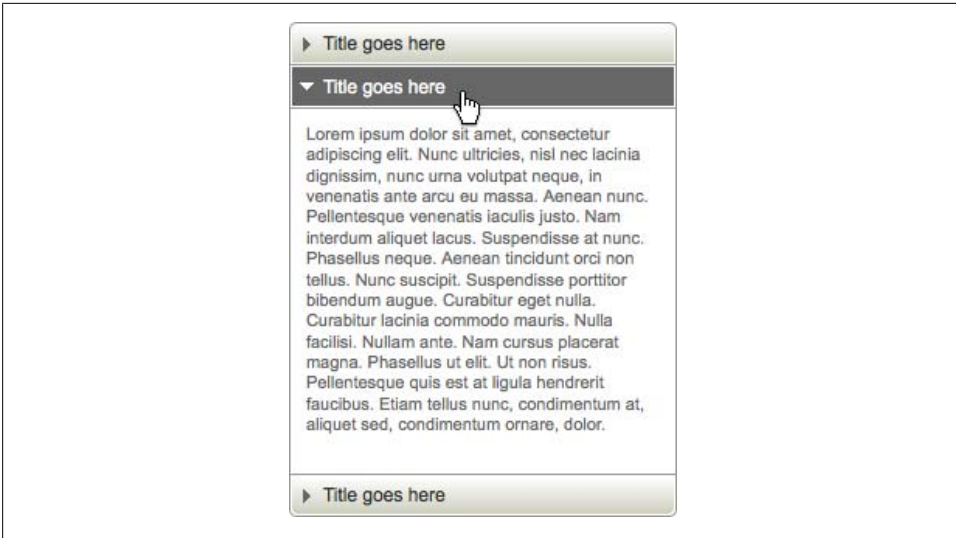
Title goes here

Title goes here

Lorem ipsum dolor sit amet, consectetur adipiscing elit. Nunc ultricies, nisl nec lacinia dignissim, nunc urna volutpat neque, in venenatis ante arcu eu massa. Aenean nunc. Pellentesque venenatis iaculis justo. Nam interdum aliquet lacus. Suspendisse at nunc. Phasellus neque. Aenean tincidunt orci non tellus. Nunc suscipit. Suspendisse porttitor bibendum augue. Curabitur eget nulla. Curabitur lacinia commodo mauris. Nulla facilisi. Nullam ante. Nam cursus placerat magna. Phasellus ut elit. Ut non risus. Pellentesque quis est at ligula hendrerit faucibus. Etiam tellus nunc, condimentum at, aliquet sed, condimentum ornare, dolor.

Title goes here